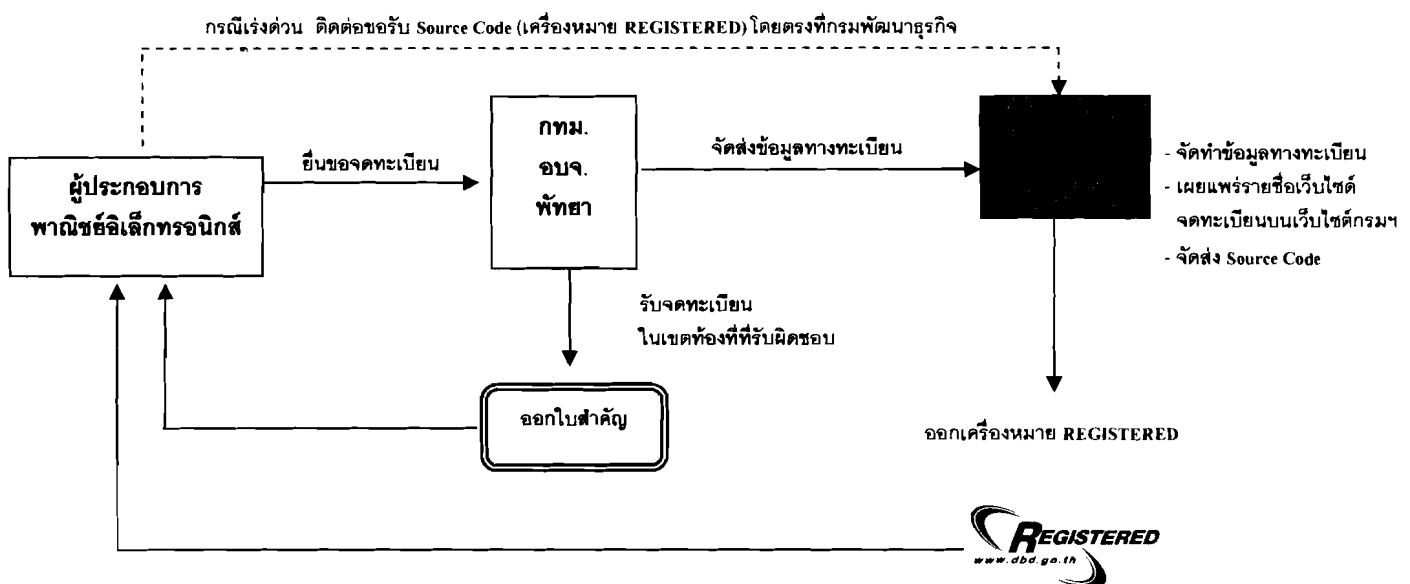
กรณีเร่งด่วน ติดต่อขอรับ Source Code (เครื่องหมาย REGISTERED) โดยตรงที่กรมพัฒนาธุรกิจ

ผู้ประกอบการ พาณิชย์อิเล็กทรอนิกส์

ยื่นขอจดทะเบียน

กทม.
อบจ.
พัทยา

จัดส่งข้อมูลทางทะเบียน

- จัดทำข้อมูลทางทะเบียน
- เผยแพร่รายชื่อเว็บไซต์จดทะเบียนบนเว็บไซต์กรมฯ
- จัดส่ง Source Code

รับจดทะเบียน
ในเขตท้องที่ที่รับผิดชอบ

ออกใบสำคัญ

ออกเครื่องหมาย REGISTERED

REGISTERED
www.dbd.go.th